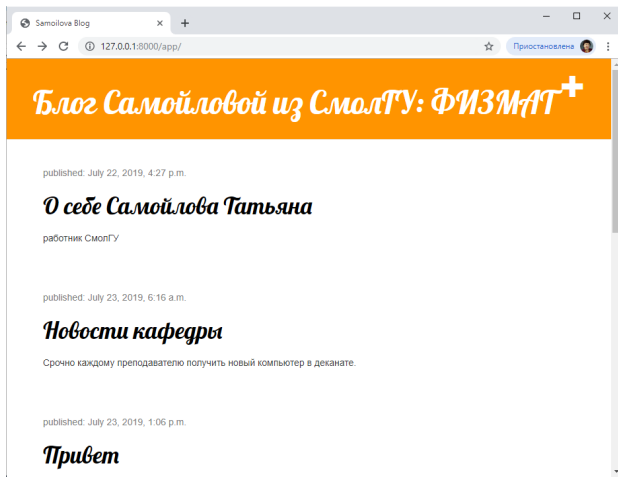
Samoilova Blog
127.0.0.1:8000/app/
Приостановлена

Блог Самойловой из СмолГУ: ФИЗМАТ +

published: July 22, 2019, 4:27 p.m.

О себе Самойлова Татьяна

работник СмолГУ

published: July 23, 2019, 6:16 a.m.

Новости кафедры

Срочно каждому преподавателю получить новый компьютер в деканате.

published: July 23, 2019, 1:06 p.m.

Привет